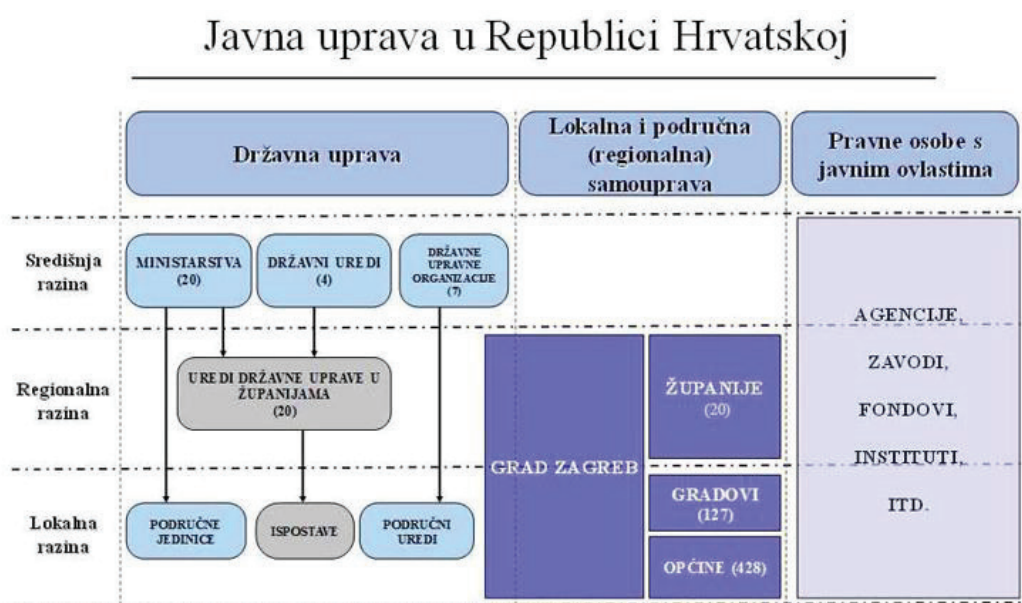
Javna uprava u Republici Hrvatskoj

Državna uprava

Lokalna i područna (regionalna) samouprava

Pravne osobe s javnim ovlastima

Središnja razina

MINISTARSTVA (20)

DRŽAVNI UREDI (4)

DRŽAVNE UPRAVNE ORGANIZACIJE (7)

AGENCIJE, ZAVODI, FONDOVI, INSTITUTI, ITD.

Regionalna razina

UREDI DRŽAVNE UPRAVE U ŽUPANIJAMA (20)

GRAD ZAGREB

ŽUPANIJE (20)

Lokalna razina

PODRUČNE JEDINICE

ISPOSTAVE

PODRUČNI UREDI

GRADOVI (127)

OPĆINE (428)